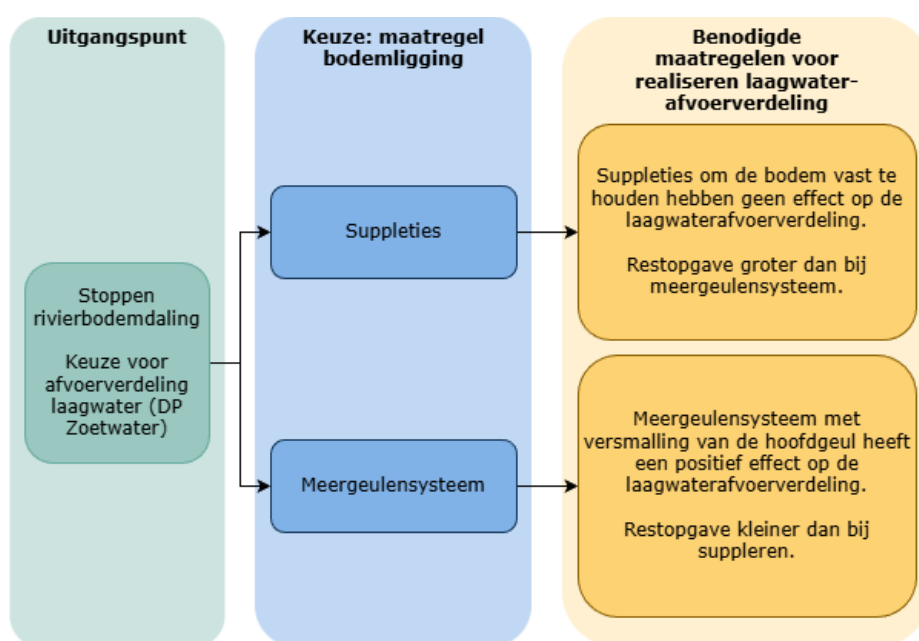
Uitgangspunt

Keuze: maatregel bodemligging

Benodigde maatregelen voor realiseren laagwater-afvoerverdeling

Stoppen rivierbodemdaling

Keuze voor afvoerverdeling laagwater (DP Zoetwater)

Suppleties

Meergeulensysteem

Suppleties om de bodem vast te houden hebben geen effect op de laagwaterafvoerverdeling.

Restopgave groter dan bij meergeulensysteem.

Meergeulensysteem met versmalling van de hoofdgeul heeft een positief effect op de laagwaterafvoerverdeling.

Restopgave kleiner dan bij suppleren.